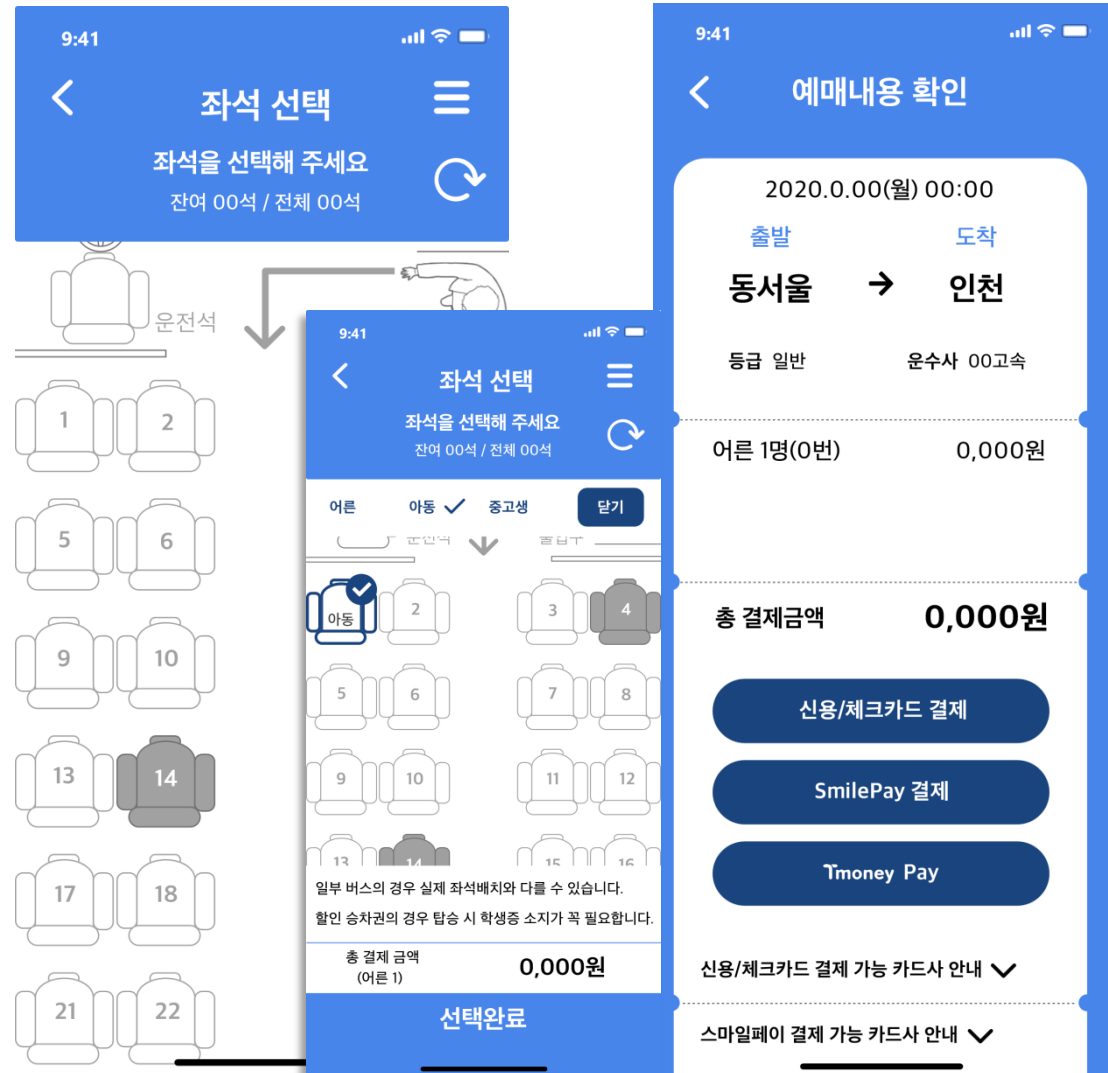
9:41

좌석 선택

좌석을 선택해 주세요

잔여 00석 / 전체 00석

운전석

1 2

5 6

9 10

13 14

17 18

21 22

9:41

좌석 선택

좌석을 선택해 주세요

잔여 00석 / 전체 00석

어른 아동 중고생 닫기

아동 2 3 4

5 6 7 8

9 10 11 12

13 14 15 16

일부 버스의 경우 실제 좌석배치와 다를 수 있습니다.

할인 승차권의 경우 탑승 시 학생증 소지가 꼭 필요합니다.

총 결제 금액 (어른 1) 0,000원

선택완료

9:41

예매내용 확인

2020.0.00(월) 00:00

출발 도착

동서울 → 인천

등급 일반 운수사 00고속

어른 1명(0번) 0,000원

총 결제금액 0,000원

신용/체크카드 결제

SmilePay 결제

Tmoney Pay

신용/체크카드 결제 가능 카드사 안내

스마일페이 결제 가능 카드사 안내